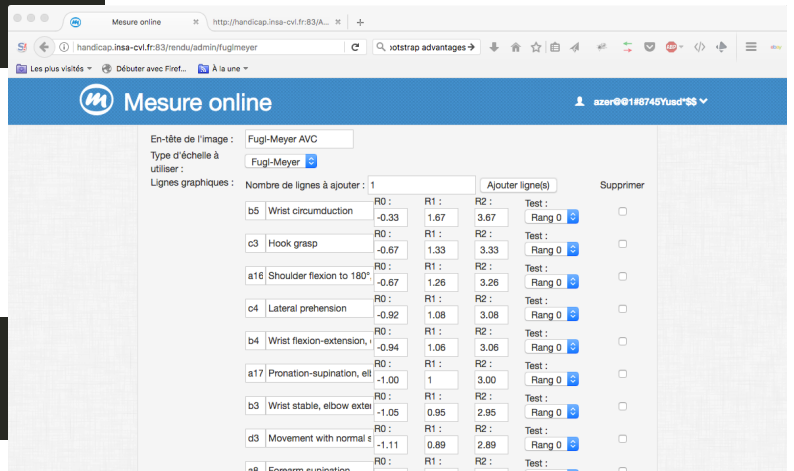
Mesure online
http://handicap.insa-cvl.fr:83/A...
handicap.insa-cvl.fr:83/rendu/admin/fuglmeyer
ootstrap advantages
Les plus visités
Débuter avec Firef...
À la une

Mesure online
azer@@1#8745Yusd*$$

En-tête de l'image : Fugl-Meyer AVC
Type d'échelle à utiliser : Fugl-Meyer
Lignes graphiques : Nombre de lignes à ajouter : 1 Ajouter ligne(s) Supprimer

| | | R0 : | R1 : | R2 : | Test : |
|---|---|---|---|---|---|
| b5 | Wrist circumduction | -0.33 | 1.67 | 3.67 | Rang 0 |
| c3 | Hook grasp | -0.67 | 1.33 | 3.33 | Rang 0 |
| a16 | Shoulder flexion to 180° | -0.67 | 1.26 | 3.26 | Rang 0 |
| c4 | Lateral prehension | -0.92 | 1.08 | 3.08 | Rang 0 |
| b4 | Wrist flexion-extension, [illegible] | -0.94 | 1.06 | 3.06 | Rang 0 |
| a17 | Pronation-supination, ell | -1.00 | 1 | 3.00 | Rang 0 |
| b3 | Wrist stable, elbow exter | -1.05 | 0.95 | 2.95 | Rang 0 |
| d3 | Movement with normal s | -1.11 | 0.89 | 2.89 | Rang 0 |
| a8 | Forearm supination | | | | |